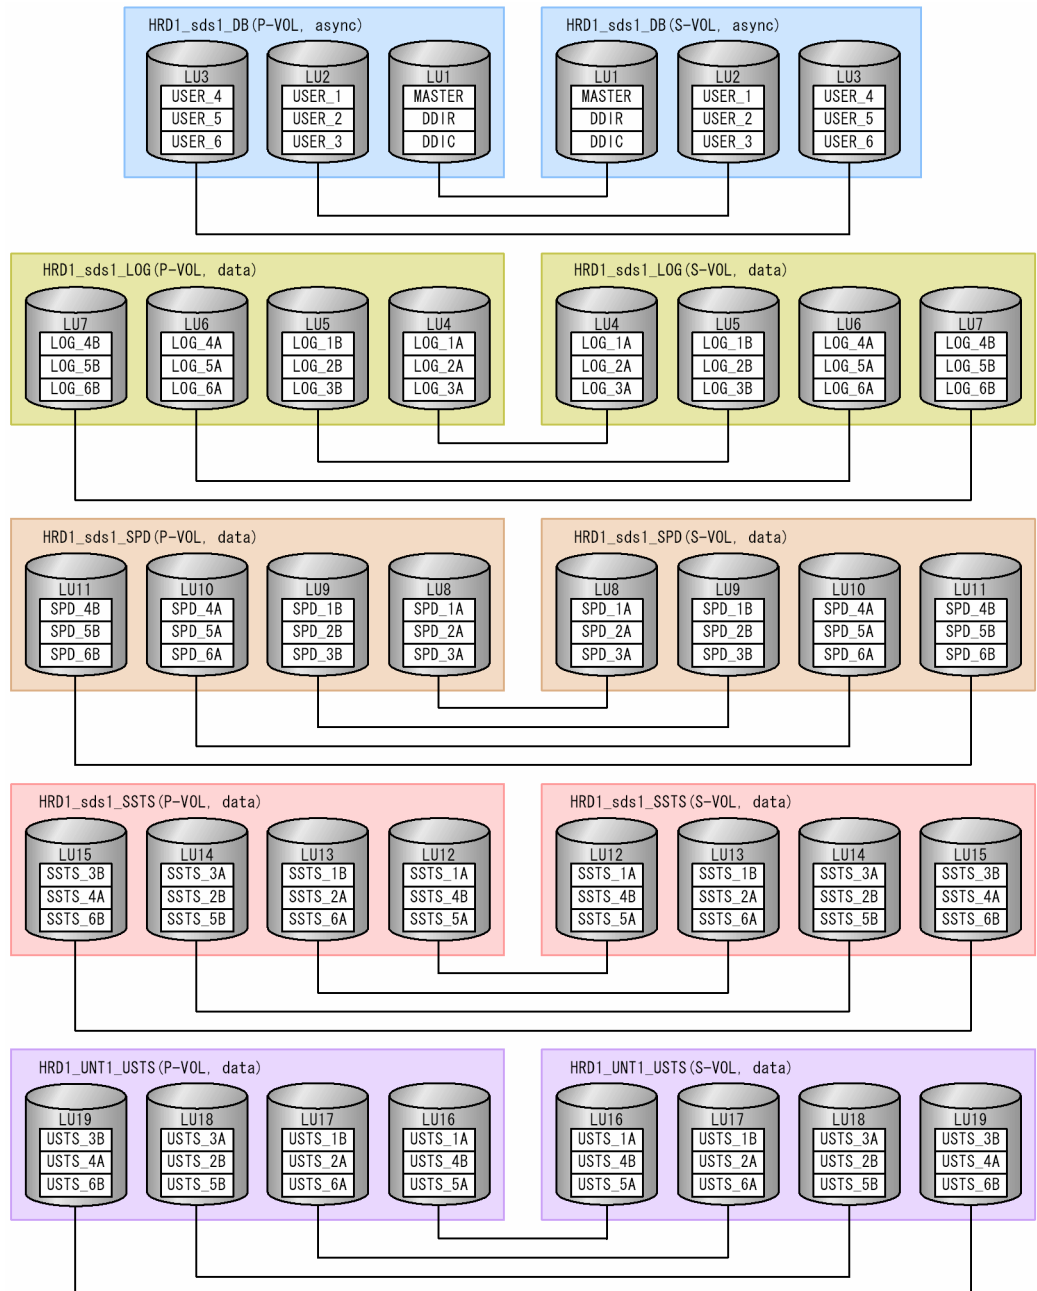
HRD1_sds1_DB(P-VOL, async)

LU3
USER_4
USER_5
USER_6

LU2
USER_1
USER_2
USER_3

LU1
MASTER
DDIR
DDIC

HRD1_sds1_DB(S-VOL, async)

LU1
MASTER
DDIR
DDIC

LU2
USER_1
USER_2
USER_3

LU3
USER_4
USER_5
USER_6

HRD1_sds1_LOG(P-VOL, data)

LU7
LOG_4B
LOG_5B
LOG_6B

LU6
LOG_4A
LOG_5A
LOG_6A

LU5
LOG_1B
LOG_2B
LOG_3B

LU4
LOG_1A
LOG_2A
LOG_3A

HRD1_sds1_LOG(S-VOL, data)

LU4
LOG_1A
LOG_2A
LOG_3A

LU5
LOG_1B
LOG_2B
LOG_3B

LU6
LOG_4A
LOG_5A
LOG_6A

LU7
LOG_4B
LOG_5B
LOG_6B

HRD1_sds1_SPD(P-VOL, data)

LU11
SPD_4B
SPD_5B
SPD_6B

LU10
SPD_4A
SPD_5A
SPD_6A

LU9
SPD_1B
SPD_2B
SPD_3B

LU8
SPD_1A
SPD_2A
SPD_3A

HRD1_sds1_SPD(S-VOL, data)

LU8
SPD_1A
SPD_2A
SPD_3A

LU9
SPD_1B
SPD_2B
SPD_3B

LU10
SPD_4A
SPD_5A
SPD_6A

LU11
SPD_4B
SPD_5B
SPD_6B

HRD1_sds1_SSTS(P-VOL, data)

LU15
SSTS_3B
SSTS_4A
SSTS_6B

LU14
SSTS_3A
SSTS_2B
SSTS_5B

LU13
SSTS_1B
SSTS_2A
SSTS_6A

LU12
SSTS_1A
SSTS_4B
SSTS_5A

HRD1_sds1_SSTS(S-VOL, data)

LU12
SSTS_1A
SSTS_4B
SSTS_5A

LU13
SSTS_1B
SSTS_2A
SSTS_6A

LU14
SSTS_3A
SSTS_2B
SSTS_5B

LU15
SSTS_3B
SSTS_4A
SSTS_6B

HRD1_UNT1_USTS(P-VOL, data)

LU19
USTS_3B
USTS_4A
USTS_6B

LU18
USTS_3A
USTS_2B
USTS_5B

LU17
USTS_1B
USTS_2A
USTS_6A

LU16
USTS_1A
USTS_4B
USTS_5A

HRD1_UNT1_USTS(S-VOL, data)

LU16
USTS_1A
USTS_4B
USTS_5A

LU17
USTS_1B
USTS_2A
USTS_6A

LU18
USTS_3A
USTS_2B
USTS_5B

LU19
USTS_3B
USTS_4A
USTS_6B